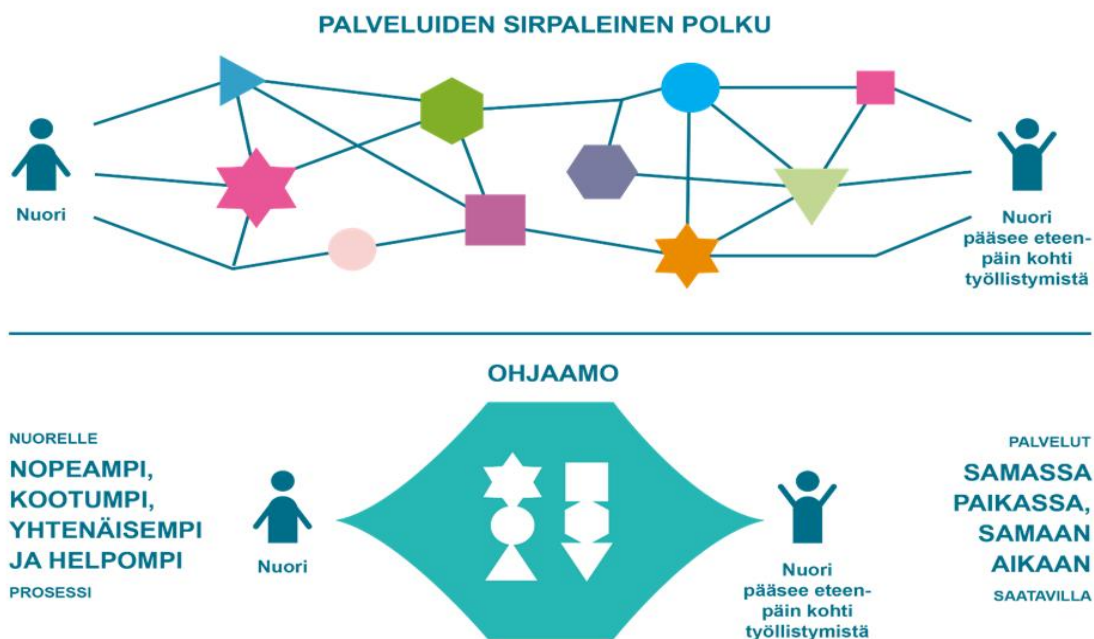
PALVELUIDEN SIRPALEINEN POLKU

Nuori

Nuori pääsee eteenpäin kohti työllistymistä

OHJAAMO

NUORELLE
NOPEAMPI, KOOTUMPI, YHTENÄISEMPI JA HELPOMPI
PROSESSI

Nuori

Nuori pääsee eteenpäin kohti työllistymistä

PALVELUT
SAMASSA PAIKASSA, SAMAAN AIKAAN
SAATAVILLA